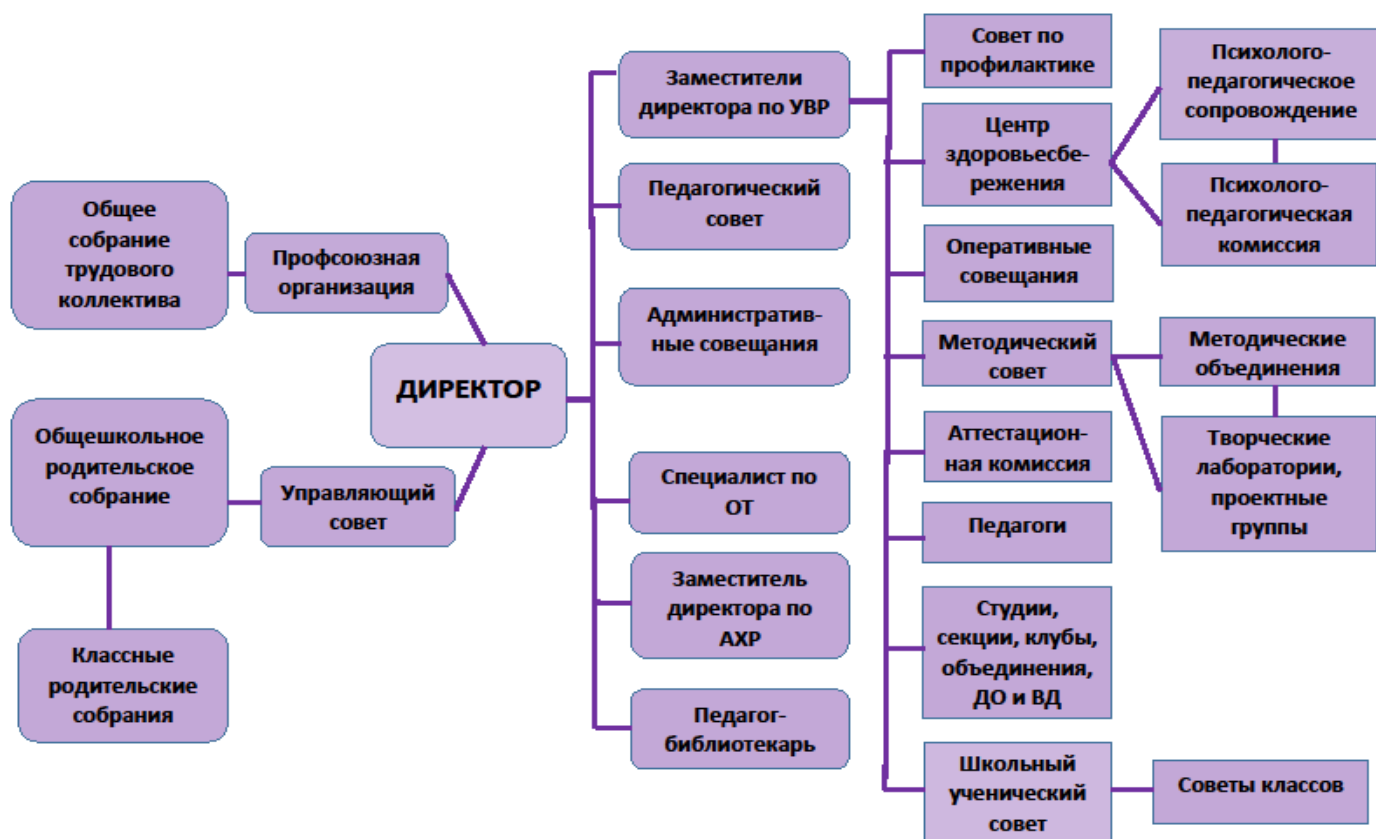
Общее собрание трудового коллектива

Профсоюзная организация

Общешкольное родительское собрание

Управляющий совет

Классные родительские собрания

ДИРЕКТОР

Заместители директора по УВР

Педагогический совет

Административные совещания

Специалист по ОТ

Заместитель директора по АХР

Педагог-библиотекарь

Совет по профилактике

Центр здоровьесбережения

Оперативные совещания

Методический совет

Аттестационная комиссия

Педагоги

Студии, секции, клубы, объединения, ДО и ВД

Школьный ученический совет

Психолого-педагогическое сопровождение

Психолого-педагогическая комиссия

Методические объединения

Творческие лаборатории, проектные группы

Советы классов